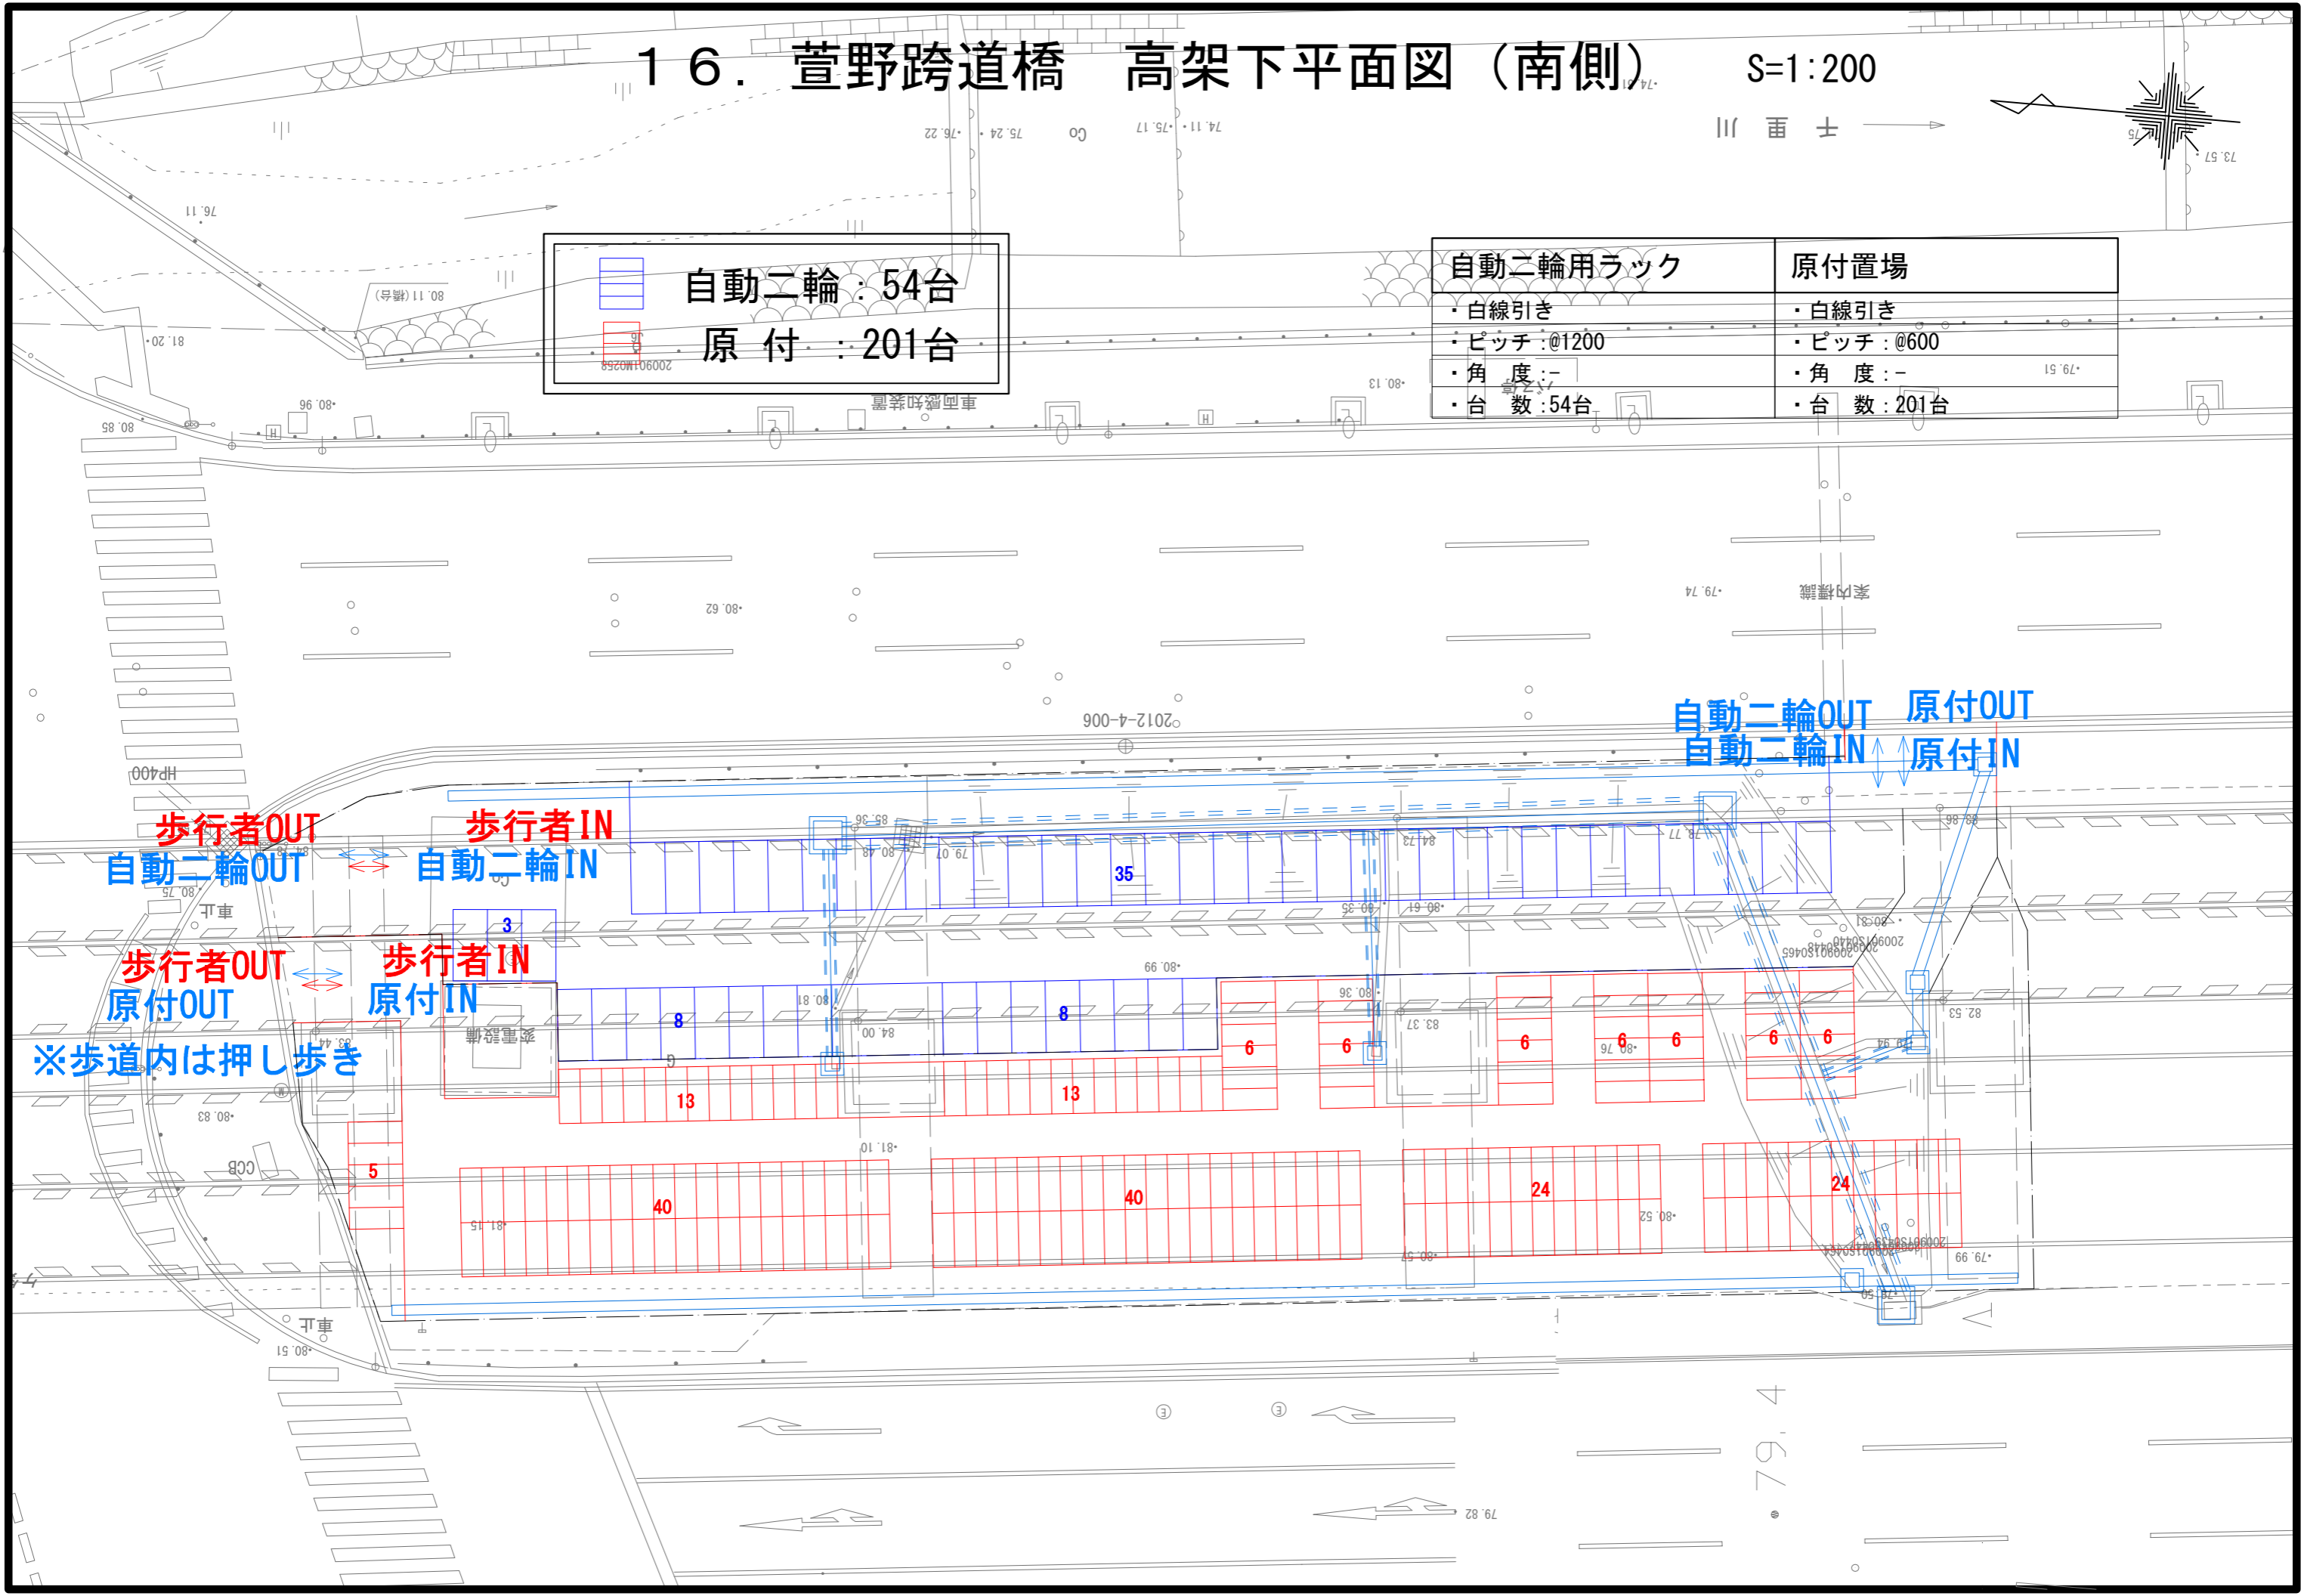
１６．萱野跨道橋　高架下平面図（南側）　S=1:200

自動二輪：54台
原　付　：201台

| 自動二輪用ラック | 原付置場 |
|---|---|
| ・白線引き | ・白線引き |
| ・ピッチ：@1200 | ・ピッチ：@600 |
| ・角　度：－ | ・角　度：－ |
| ・台　数：54台 | ・台　数：201台 |

自動二輪OUT　原付OUT
自動二輪IN　原付IN

歩行者OUT
自動二輪OUT
歩行者IN
自動二輪IN

歩行者OUT
原付OUT
歩行者IN
原付IN

※歩道内は押し歩き

35
3
8
8
6
6
6
6
6
6
6
13
13
5
40
40
24
24